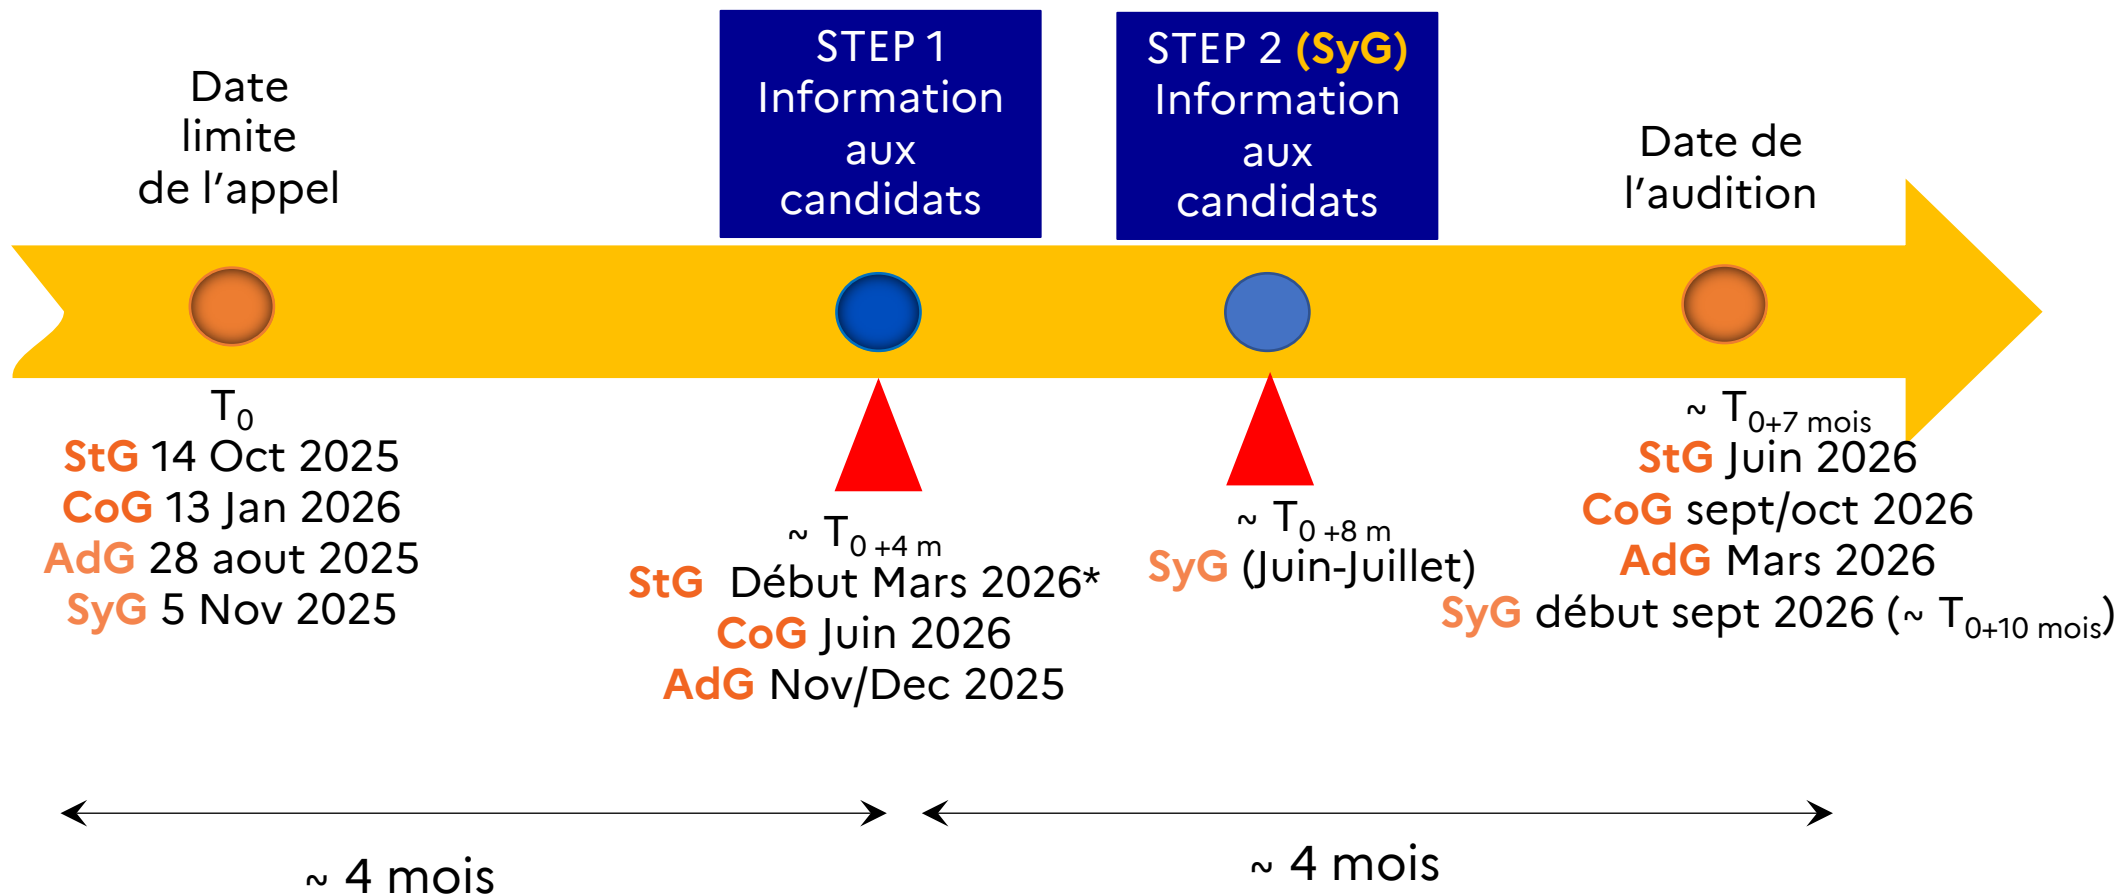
Date limite de l’appel

STEP 1 Information aux candidats

STEP 2 (SyG) Information aux candidats

Date de l’audition

$T_0$
StG 14 Oct 2025
CoG 13 Jan 2026
AdG 28 aout 2025
SyG 5 Nov 2025

~ $T_{0\ +4\ m}$
StG Début Mars 2026*
CoG Juin 2026
AdG Nov/Dec 2025

~ $T_{0\ +8\ m}$
SyG (Juin-Juillet)

~ $T_{0+7\ mois}$
StG Juin 2026
CoG sept/oct 2026
AdG Mars 2026
SyG début sept 2026 (~ $T_{0+10\ mois}$)

~ 4 mois

~ 4 mois